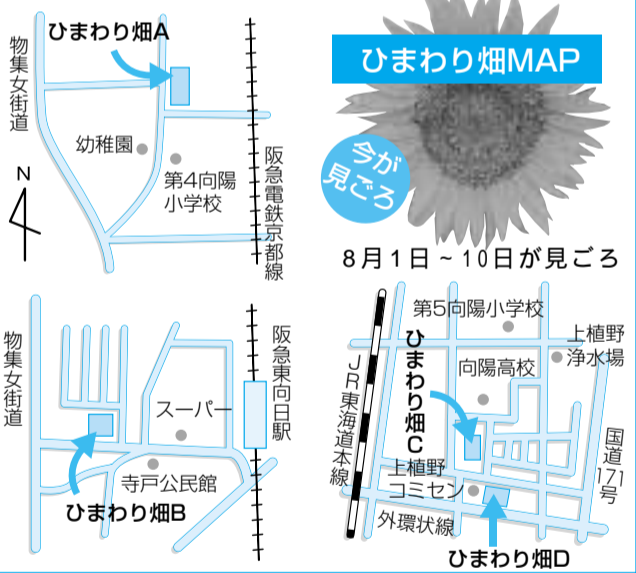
ひまわり畑MAP

今が見ごろ

8月1日～10日が見ごろ

ひまわり畑A

物集女街道

幼稚園

第4向陽小学校

阪急電鉄京都線

N

物集女街道

スーパー

阪急東向日駅

寺戸公民館

ひまわり畑B

第5向陽小学校

上植野浄水場

JR東海道本線

ひまわり畑C

向陽高校

国道171号

上植野コミセン

外環状線

ひまわり畑D